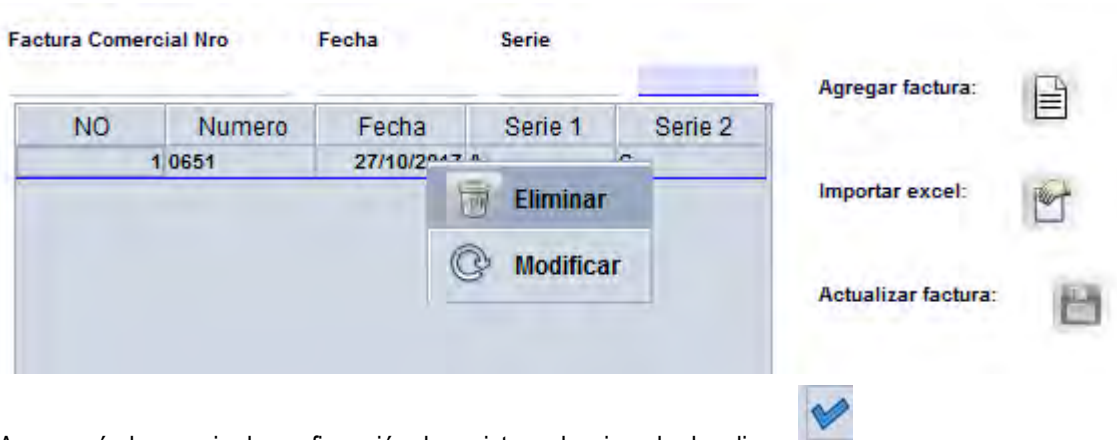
Factura Comercial Nro Fecha Serie

| NO | Numero | Fecha | Serie 1 | Serie 2 |
|---|---|---|---|---|
| 1 | 0651 | 27/10/2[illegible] | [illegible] | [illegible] |

Eliminar

Modificar

Agregar factura:

Importar excel:

Actualizar factura:

A parecerá el mensaje de confirmación de registro, haciendo le clic